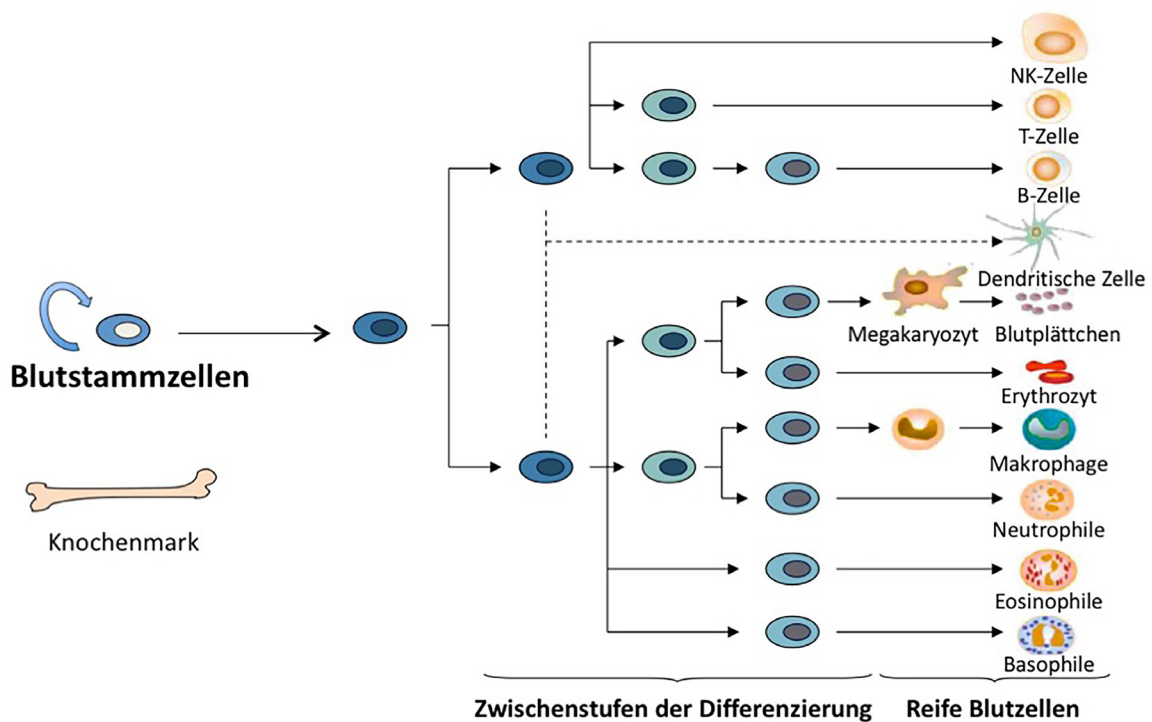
NK-Zelle
T-Zelle
B-Zelle
Dendritische Zelle
Blutstammzellen
Megakaryozyt
Blutplättchen
Erythrozyt
Makrophage
Knochenmark
Neutrophile
Eosinophile
Basophile
Zwischenstufen der Differenzierung
Reife Blutzellen